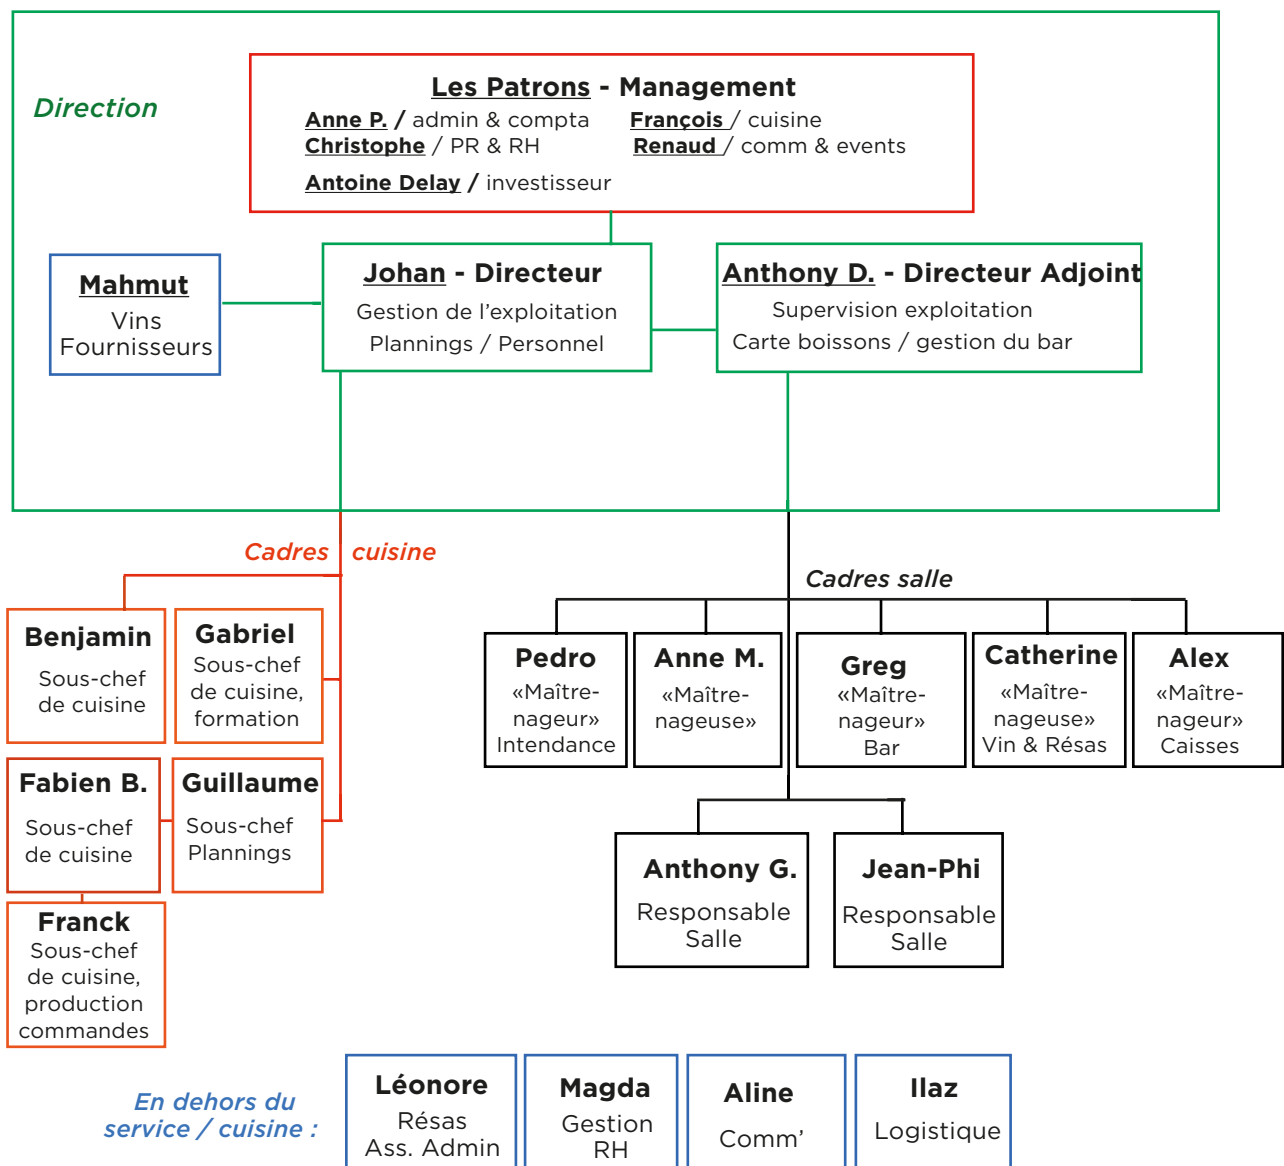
Direction

Les Patrons - Management
Anne P. / admin & compta
François / cuisine
Christophe / PR & RH
Renaud / comm & events
Antoine Delay / investisseur

Mahmut
Vins
Fournisseurs

Johan - Directeur
Gestion de l'exploitation
Plannings / Personnel

Anthony D. - Directeur Adjoint
Supervision exploitation
Carte boissons / gestion du bar

Cadres cuisine

Benjamin
Sous-chef de cuisine

Gabriel
Sous-chef de cuisine, formation

Fabien B.
Sous-chef de cuisine

Guillaume
Sous-chef Plannings

Franck
Sous-chef de cuisine, production commandes

Cadres salle

Pedro
«Maître-nageur» Intendance

Anne M.
«Maître-nageuse»

Greg
«Maître-nageur» Bar

Catherine
«Maître-nageuse» Vin & Résas

Alex
«Maître-nageur» Caisses

Anthony G.
Responsable Salle

Jean-Phi
Responsable Salle

En dehors du service / cuisine :

Léonore
Résas
Ass. Admin

Magda
Gestion RH

Aline
Comm'

Ilaz
Logistique